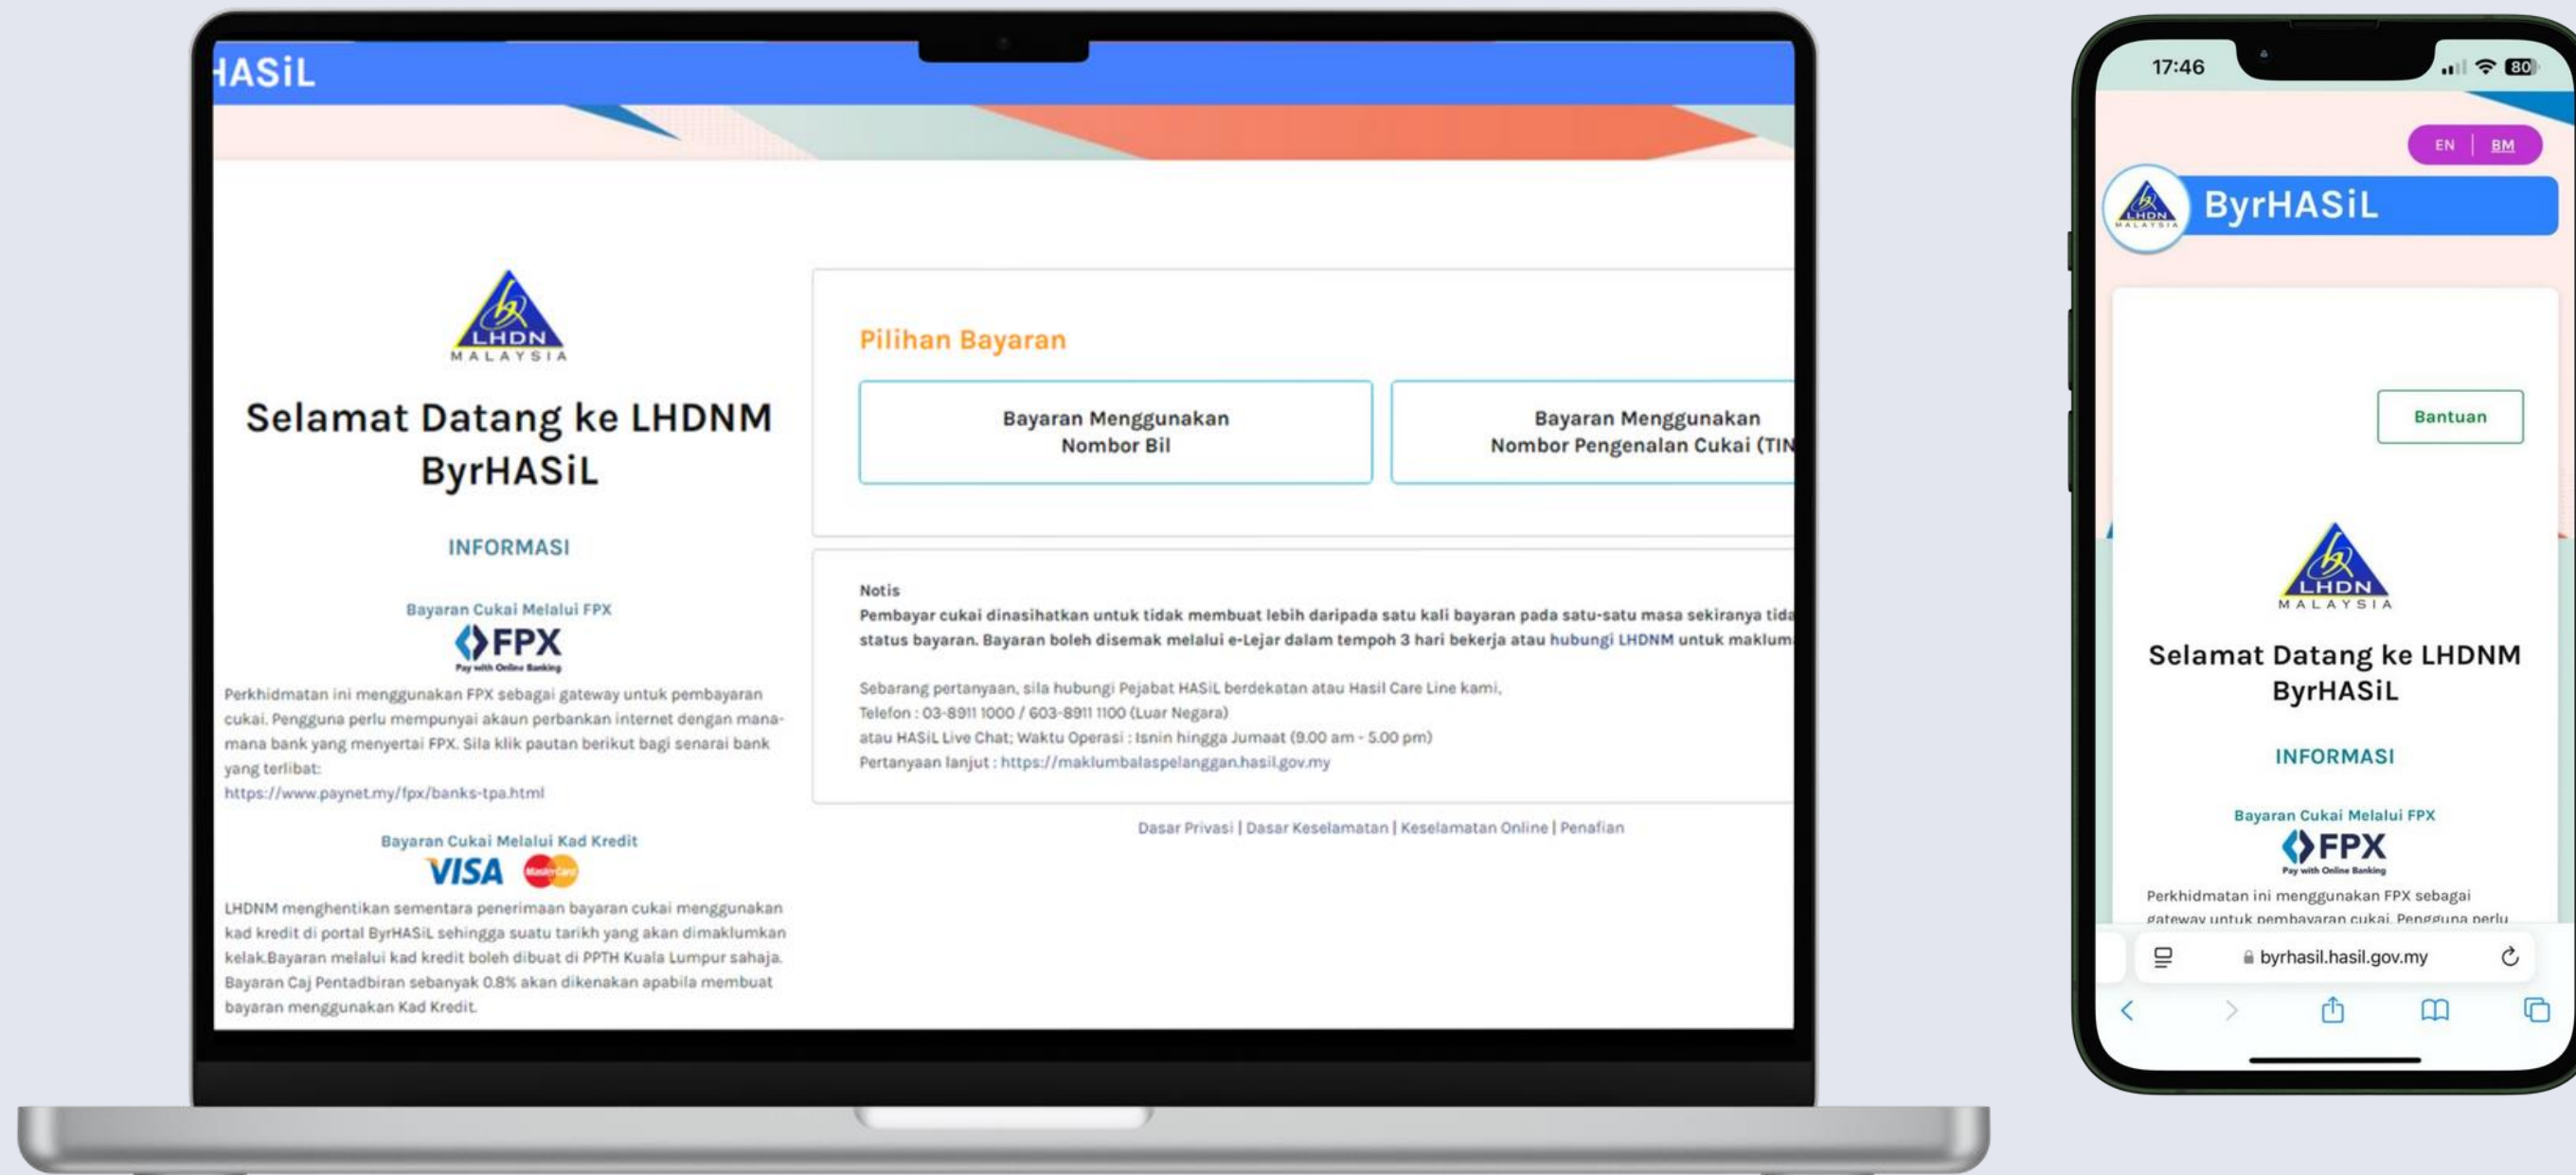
HASiL

LHDN MALAYSIA

Selamat Datang ke LHDNM ByrHASiL

INFORMASI

Bayaran Cukai Melalui FPX

FPX Pay with Online Banking

Perkhidmatan ini menggunakan FPX sebagai gateway untuk pembayaran cukai. Pengguna perlu mempunyai akaun perbankan internet dengan mana-mana bank yang menyertai FPX. Sila klik pautan berikut bagi senarai bank yang terlibat:
https://www.paynet.my/fpx/banks-tpa.html

Bayaran Cukai Melalui Kad Kredit

VISA MasterCard

LHDNM menghentikan sementara penerimaan bayaran cukai menggunakan kad kredit di portal ByrHASiL sehingga suatu tarikh yang akan dimaklumkan kelak.Bayaran melalui kad kredit boleh dibuat di PPTH Kuala Lumpur sahaja. Bayaran Caj Pentadbiran sebanyak 0.8% akan dikenakan apabila membuat bayaran menggunakan Kad Kredit.

Pilihan Bayaran

Bayaran Menggunakan Nombor Bil

Bayaran Menggunakan Nombor Pengenalan Cukai (TIN

Notis
Pembayar cukai dinasihatkan untuk tidak membuat lebih daripada satu kali bayaran pada satu-satu masa sekiranya tida status bayaran. Bayaran boleh disemak melalui e-Lejar dalam tempoh 3 hari bekerja atau hubungi LHDNM untuk maklum

Sebarang pertanyaan, sila hubungi Pejabat HASiL berdekatan atau Hasil Care Line kami,
Telefon : 03-8911 1000 / 603-8911 1100 (Luar Negara)
atau HASiL Live Chat; Waktu Operasi : Isnin hingga Jumaat (9.00 am - 5.00 pm)
Pertanyaan lanjut : https://maklumbalaspelanggan.hasil.gov.my

Dasar Privasi | Dasar Keselamatan | Keselamatan Online | Penafian

17:46 80

EN | BM

ByrHASiL

Bantuan

LHDN MALAYSIA

Selamat Datang ke LHDNM ByrHASiL

INFORMASI

Bayaran Cukai Melalui FPX

FPX Pay with Online Banking

Perkhidmatan ini menggunakan FPX sebagai gateway untuk pembayaran cukai. Pengguna perlu

byrhasil.hasil.gov.my